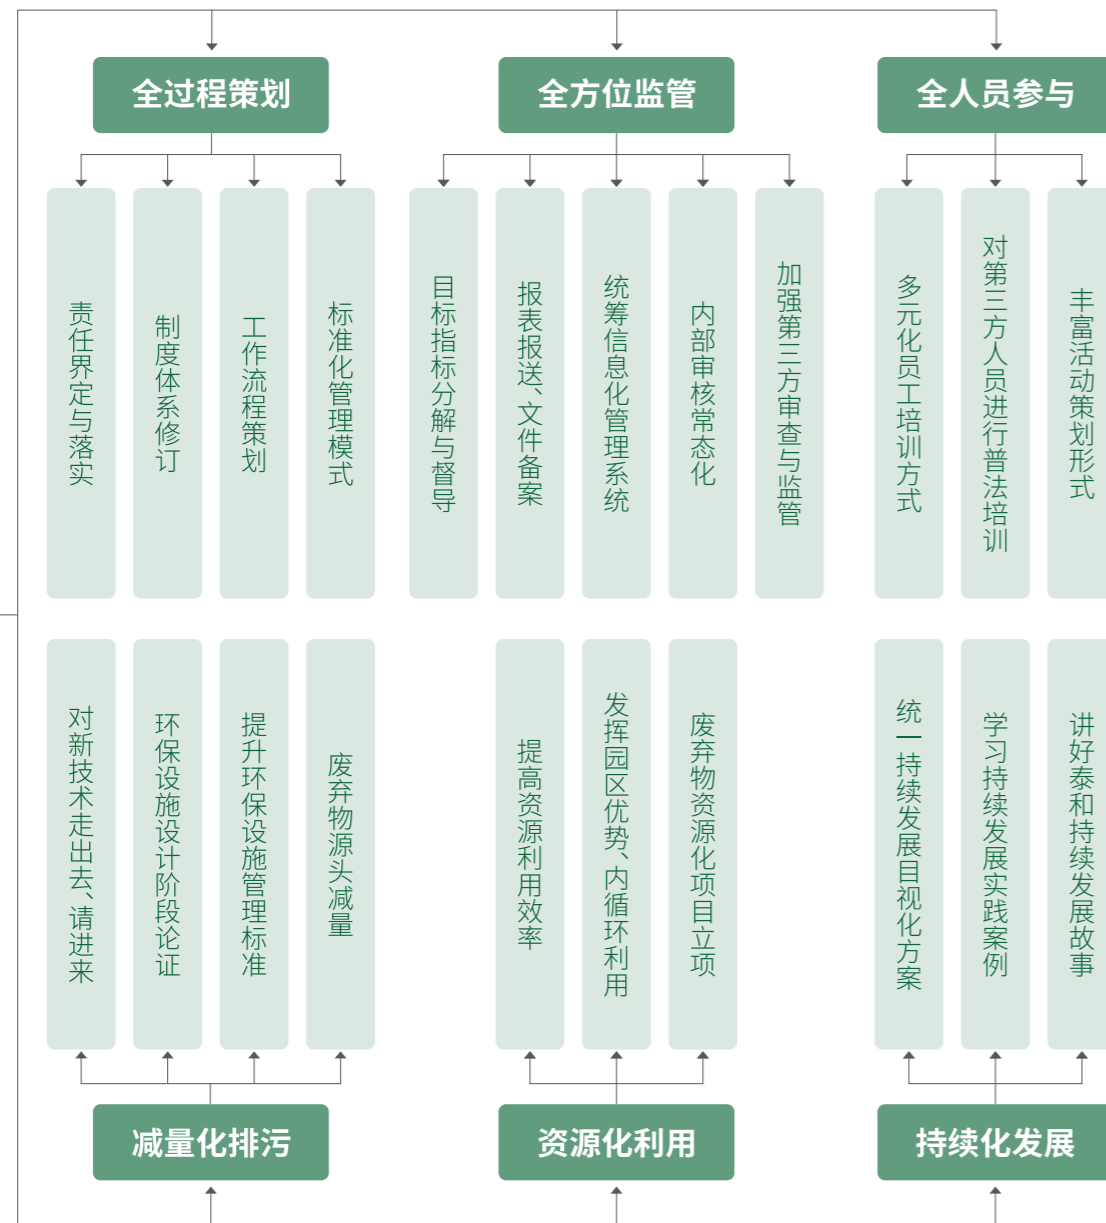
全过程策划
全方位监管
全人员参与

责任界定与落实
制度体系修订
工作流程策划
标准化管理模式
目标指标分解与督导
报表报送、文件备案
统筹信息化管理系统
内部审核常态化
加强第三方审查与监管
多元化员工培训方式
对第三方人员进行普法培训
丰富活动策划形式

对新技术走出去、请进来
环保设施设计阶段论证
提升环保设施管理标准
废弃物源头减量
提高资源利用效率
发挥园区优势、内循环利用
废弃物资源化项目立项
统一持续发展目视化方案
学习持续发展实践案例
讲好泰和持续发展故事

减量化排污
资源化利用
持续化发展